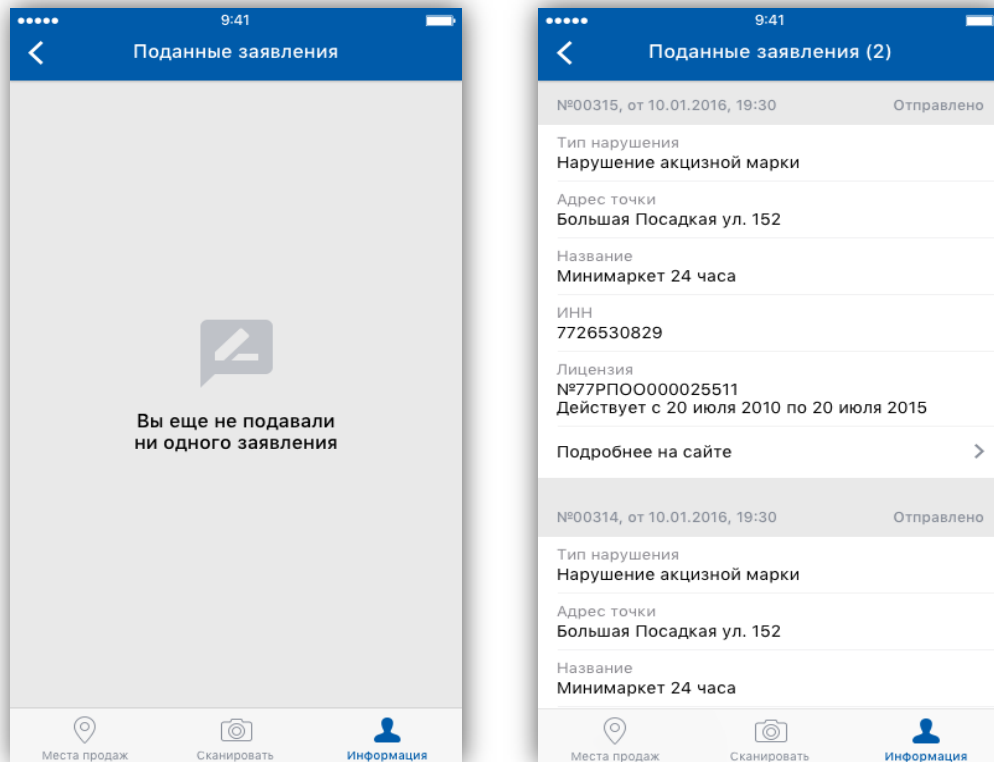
9:41

Поданные заявления

Вы еще не подавали ни одного заявления

Места продаж
Сканировать
Информация

9:41

Поданные заявления (2)

№00315, от 10.01.2016, 19:30
Отправлено

Тип нарушения
Нарушение акцизной марки

Адрес точки
Большая Посадкая ул. 152

Название
Минимаркет 24 часа

ИНН
7726530829

Лицензия
№77РПОО000025511
Действует с 20 июля 2010 по 20 июля 2015

Подробнее на сайте

№00314, от 10.01.2016, 19:30
Отправлено

Тип нарушения
Нарушение акцизной марки

Адрес точки
Большая Посадкая ул. 152

Название
Минимаркет 24 часа

Места продаж
Сканировать
Информация